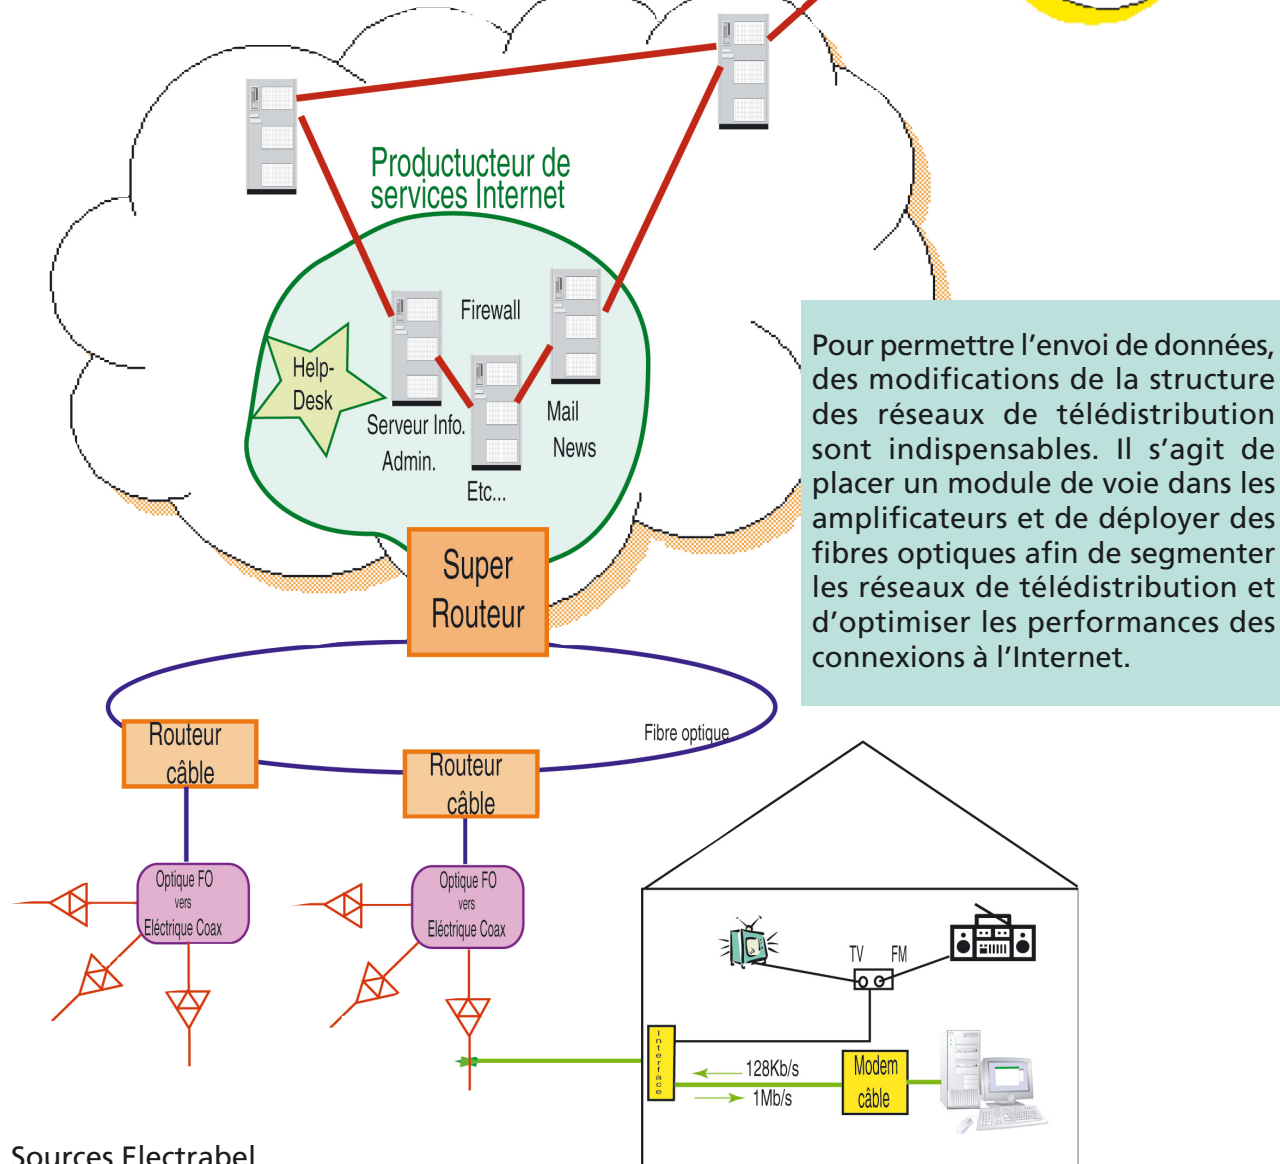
Productucteur de services Internet

Firewall

Help-Desk

Serveur Info.

Admin.

Etc...

Mail

News

Super Routeur

Pour permettre l'envoi de données, des modifications de la structure des réseaux de télédistribution sont indispensables. Il s'agit de placer un module de voie dans les amplificateurs et de déployer des fibres optiques afin de segmenter les réseaux de télédistribution et d'optimiser les performances des connexions à l'Internet.

Routeur câble

Fibre optique

Routeur câble

Optique FO vers Eléctrique Coax

Optique FO vers Eléctrique Coax

TV FM

Interface

128Kb/s

1Mb/s

Modem câble

Sources Electrabel